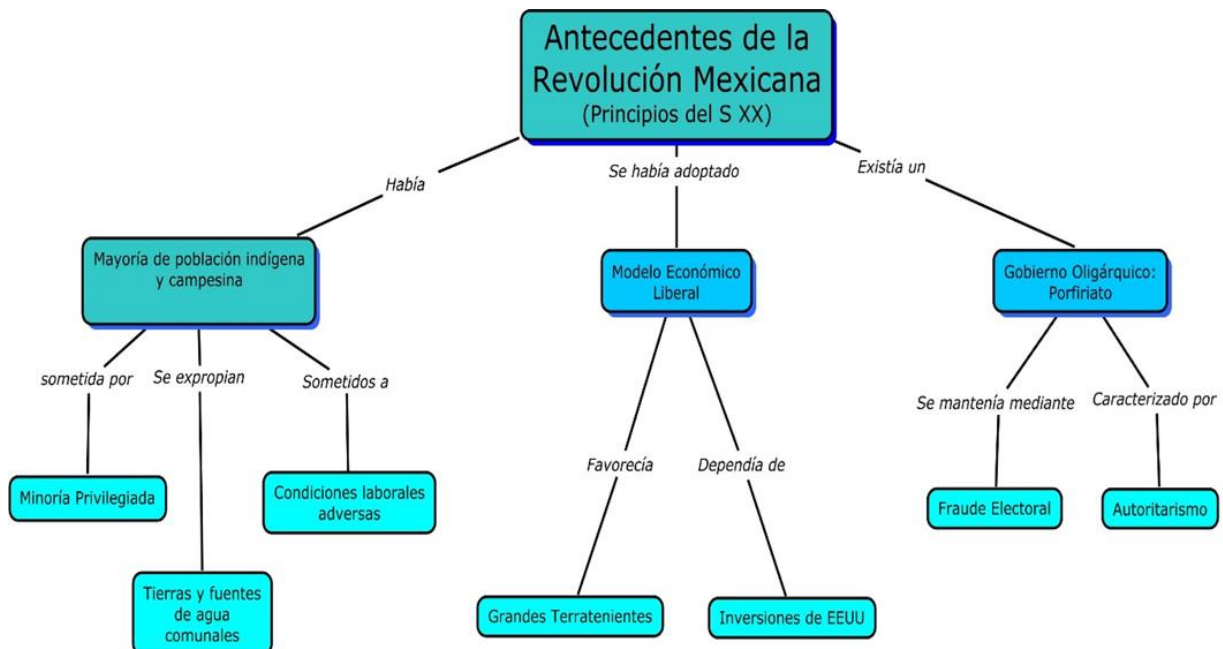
Antecedentes de la Revolución Mexicana
(Principios del S XX)

Había

Mayoría de población indígena y campesina

sometida por

Minoría Privilegiada

Se expropian

Tierras y fuentes de agua comunales

Sometidos a

Condiciones laborales adversas

Se había adoptado

Modelo Económico Liberal

Favorecía

Grandes Terratenientes

Dependía de

Inversiones de EEUU

Existía un

Gobierno Oligárquico: Porfiriato

Se mantenía mediante

Fraude Electoral

Caracterizado por

Autoritarismo